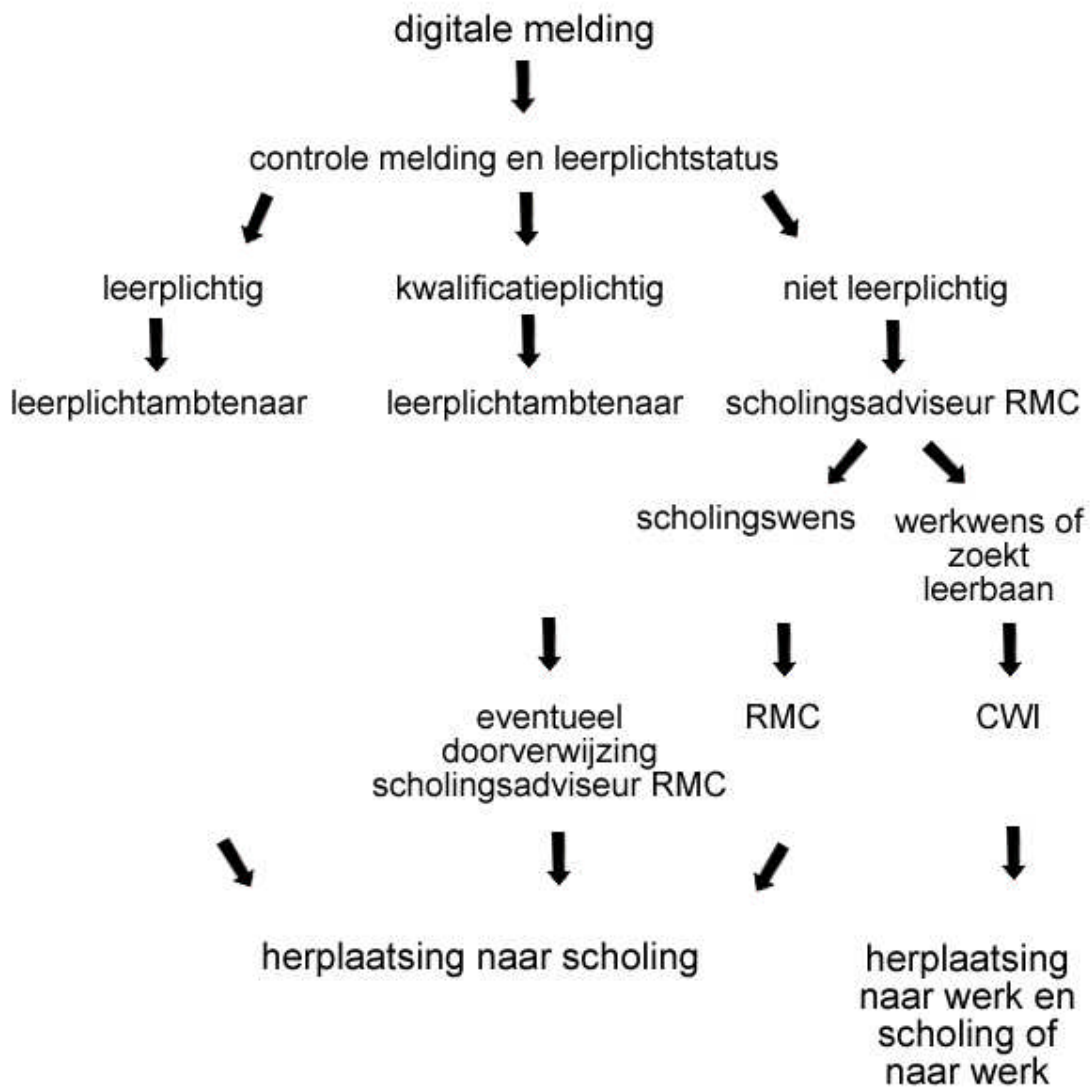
digitale melding

controle melding en leerplichtstatus

leerplichtig

kwalificatieplichtig

niet leerplichtig

leerplichtambtenaar

leerplichtambtenaar

scholingsadviseur RMC

scholingswens

werkwens of zoekt leerbaan

eventueel doorverwijzing scholingsadviseur RMC

RMC

CWI

herplaatsing naar scholing

herplaatsing naar werk en scholing of naar werk